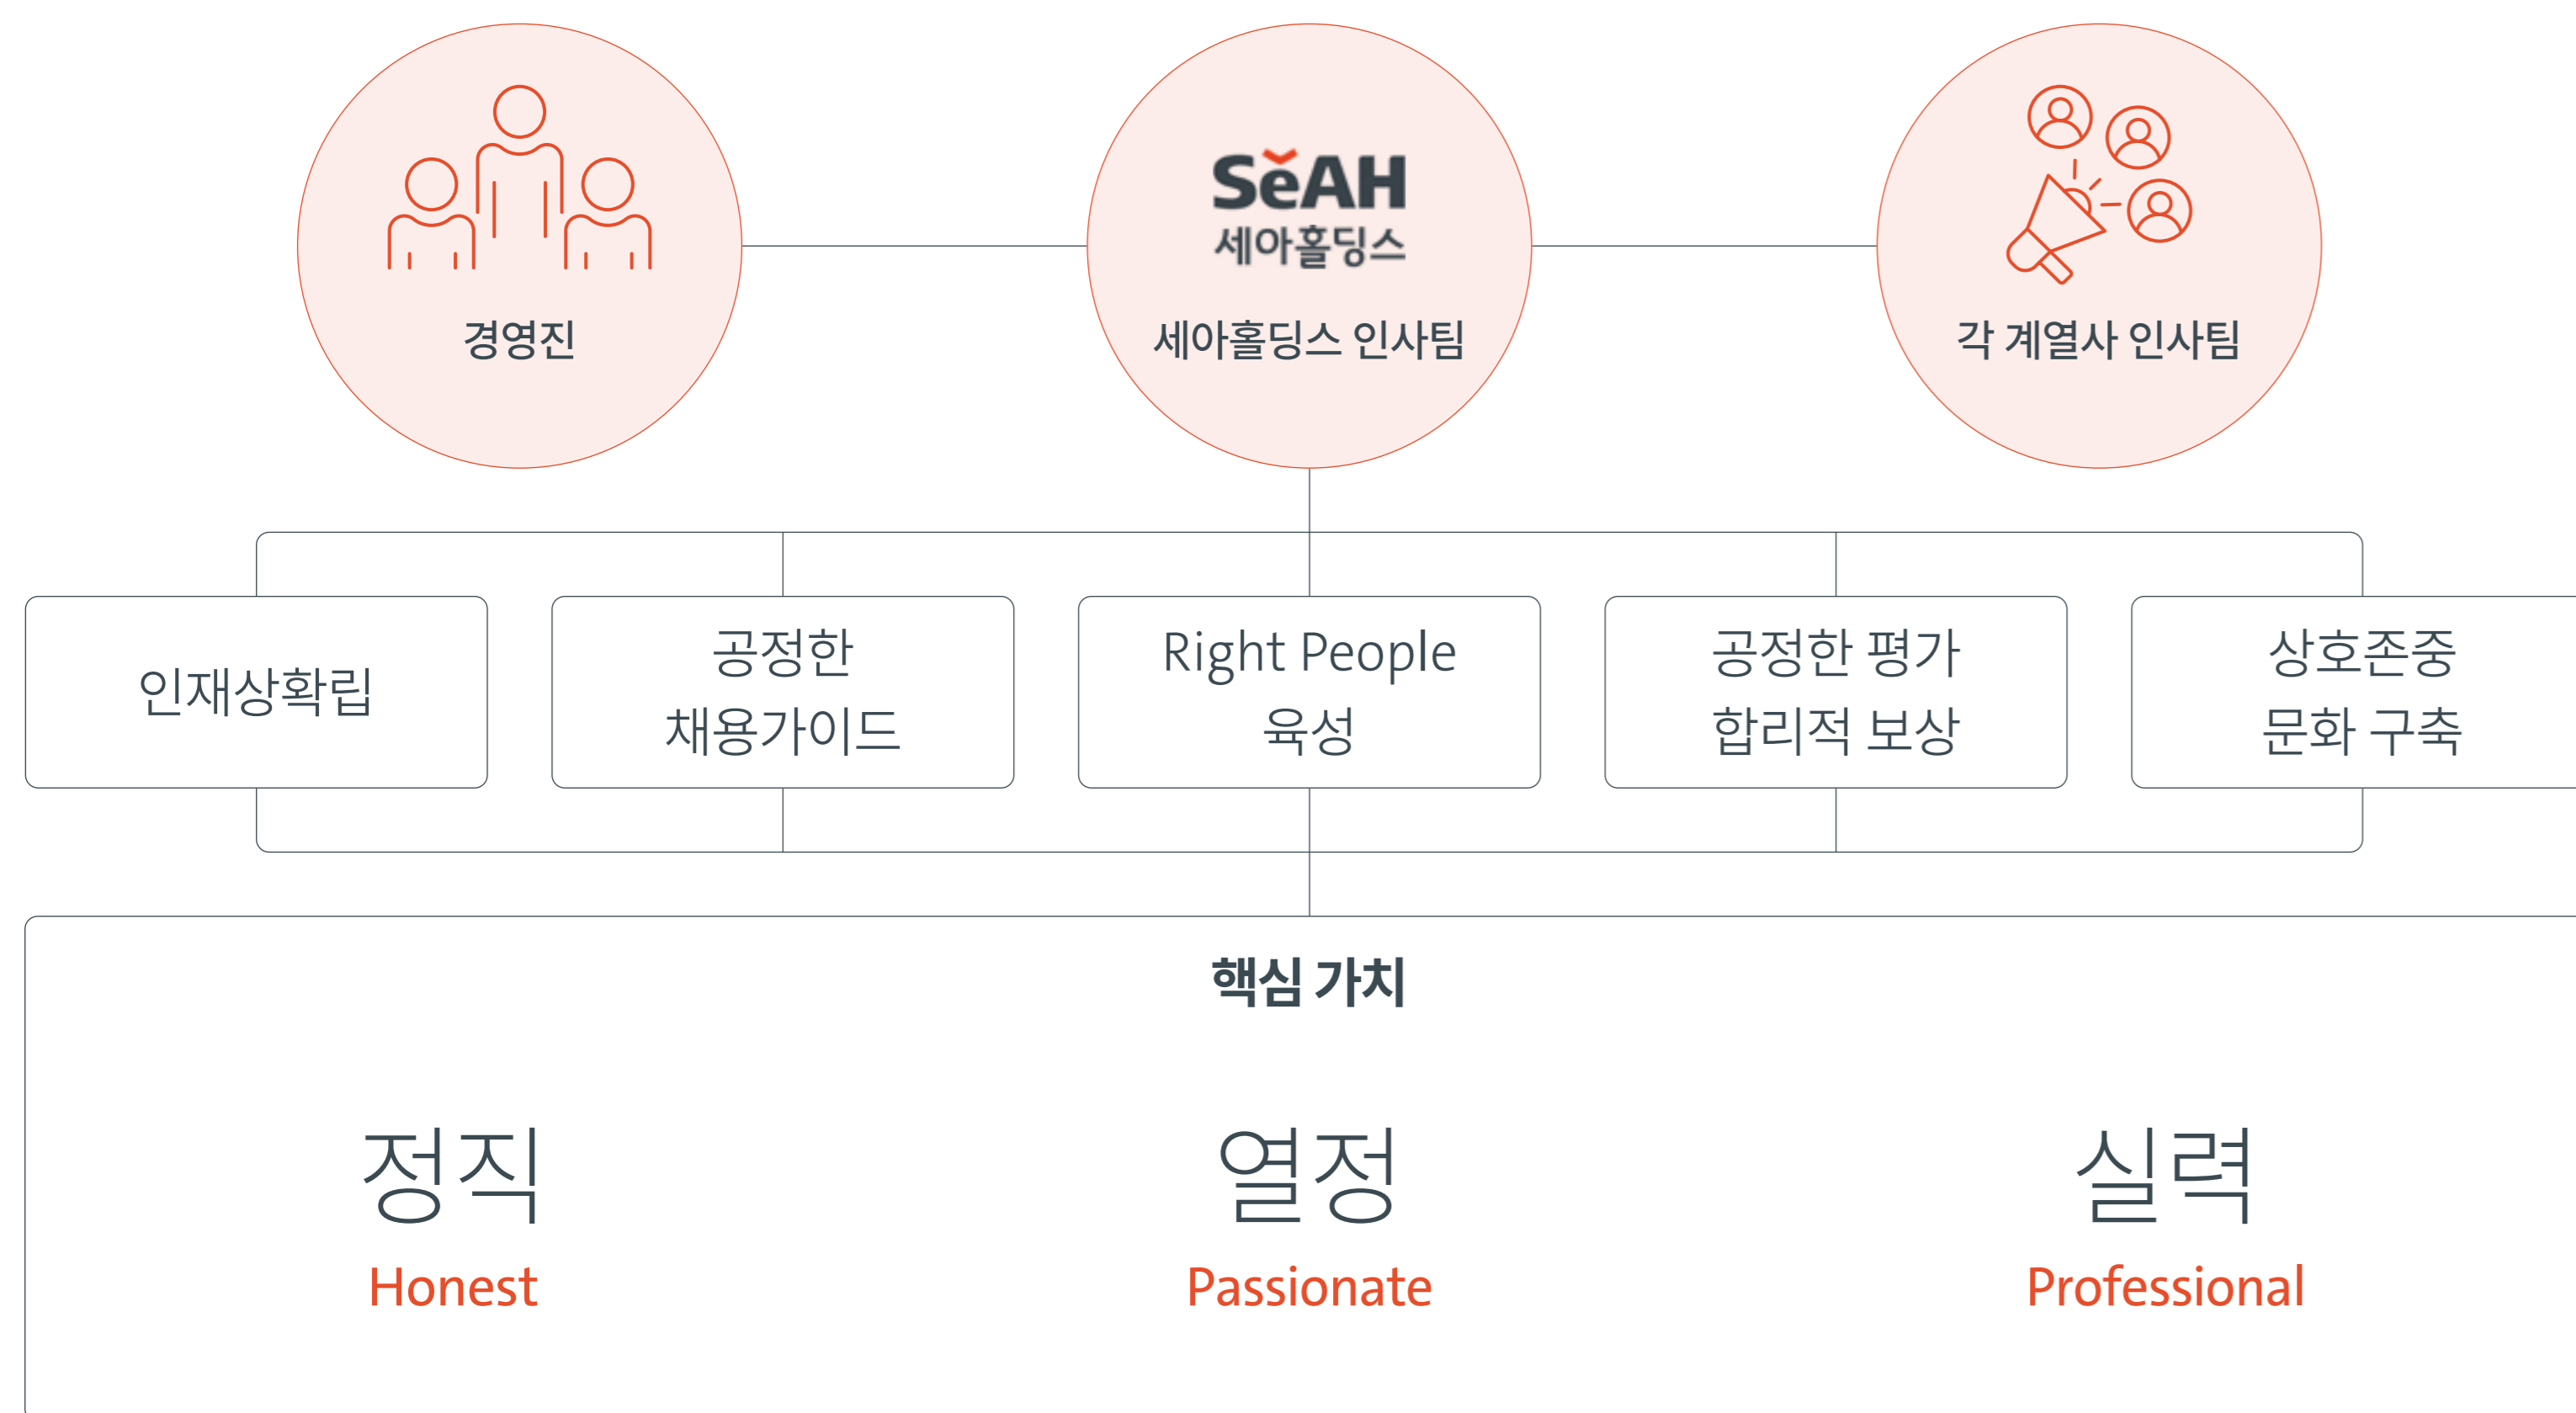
경영진

SeAH
세아홀딩스

세아홀딩스 인사팀

각 계열사 인사팀

인재상확립

공정한
채용가이드

Right People
육성

공정한 평가
합리적 보상

상호존중
문화 구축

핵심 가치

정직
Honest

열정
Passionate

실력
Professional